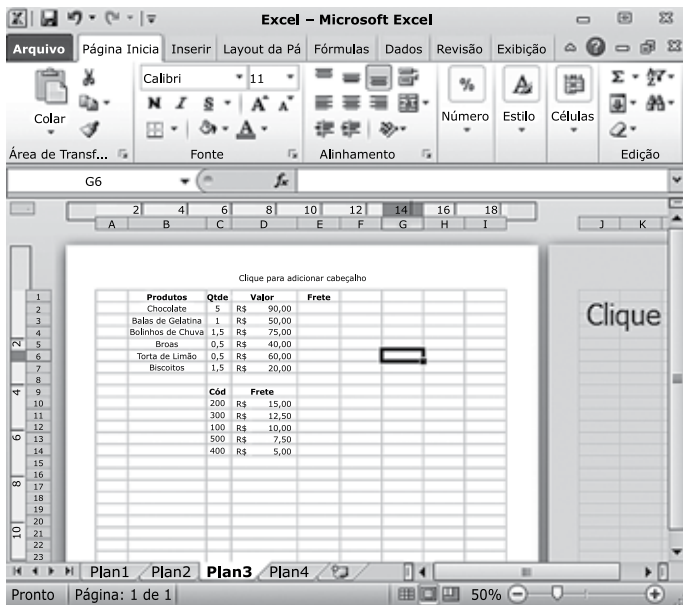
Excel – Microsoft Excel

Arquivo | Página Inicia | Inserir | Layout da Pá | Fórmulas | Dados | Revisão | Exibição

Colar | Calibri | 11 | N I S | A A | Número | Estilo | Células

Área de Transf... | Fonte | Alinhamento | Edição

G6 | fx

2 4 6 8 10 12 14 16 18

A B C D E F G H I J K

Clique para adicionar cabeçalho

Clique

| | Produtos | Qtde | Valor | Frete |
|---|---|---|---|---|
| 1 | Produtos | Qtde | Valor | Frete |
| 2 | Chocolate | 5 | R$ 90,00 | |
| 3 | Balas de Gelatina | 1 | R$ 50,00 | |
| 4 | Bolinhos de Chuva | 1,5 | R$ 75,00 | |
| 5 | Broas | 0,5 | R$ 40,00 | |
| 6 | Torta de Limão | 0,5 | R$ 60,00 | |
| 7 | Biscoitos | 1,5 | R$ 20,00 | |
| 8 | | | | |
| 9 | | Cód | Frete | |
| 10 | | 200 | R$ 15,00 | |
| 11 | | 300 | R$ 12,50 | |
| 12 | | 100 | R$ 10,00 | |
| 13 | | 500 | R$ 7,50 | |
| 14 | | 400 | R$ 5,00 | |

15 16 17 18 19 20 21 22 23

Plan1 | Plan2 | Plan3 | Plan4

Pronto | Página: 1 de 1 | 50%